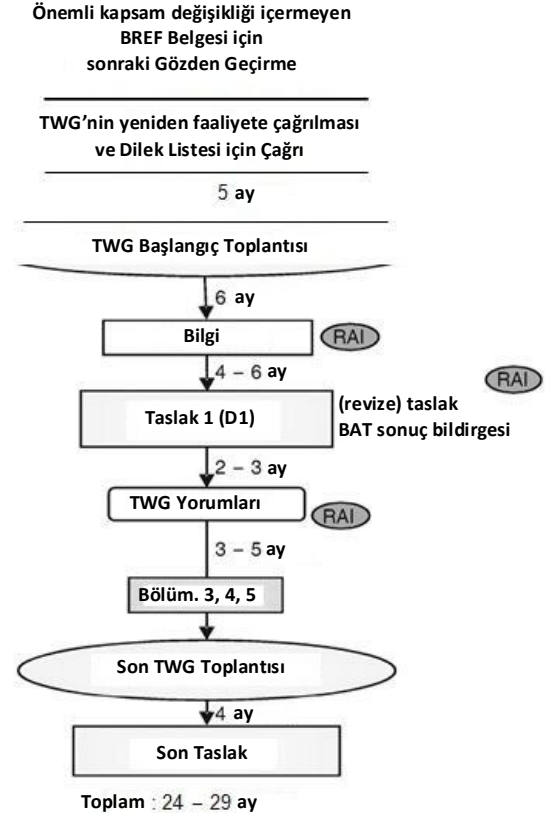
Önemli kapsam değişikliği içermeyen BREF Belgesi için sonraki Gözden Geçirme

TWG'nin yeniden faaliyete çağrılması ve Dilek Listesi için Çağrı

5 ay

TWG Başlangıç Toplantısı

6 ay

Bilgi

RAI

4 – 6 ay

RAI

Taslak 1 (D1)

(revize) taslak BAT sonuç bildirgesi

2 – 3 ay

TWG Yorumları

RAI

3 – 5 ay

Bölüm. 3, 4, 5

Son TWG Toplantısı

4 ay

Son Taslak

Toplam : 24 – 29 ay